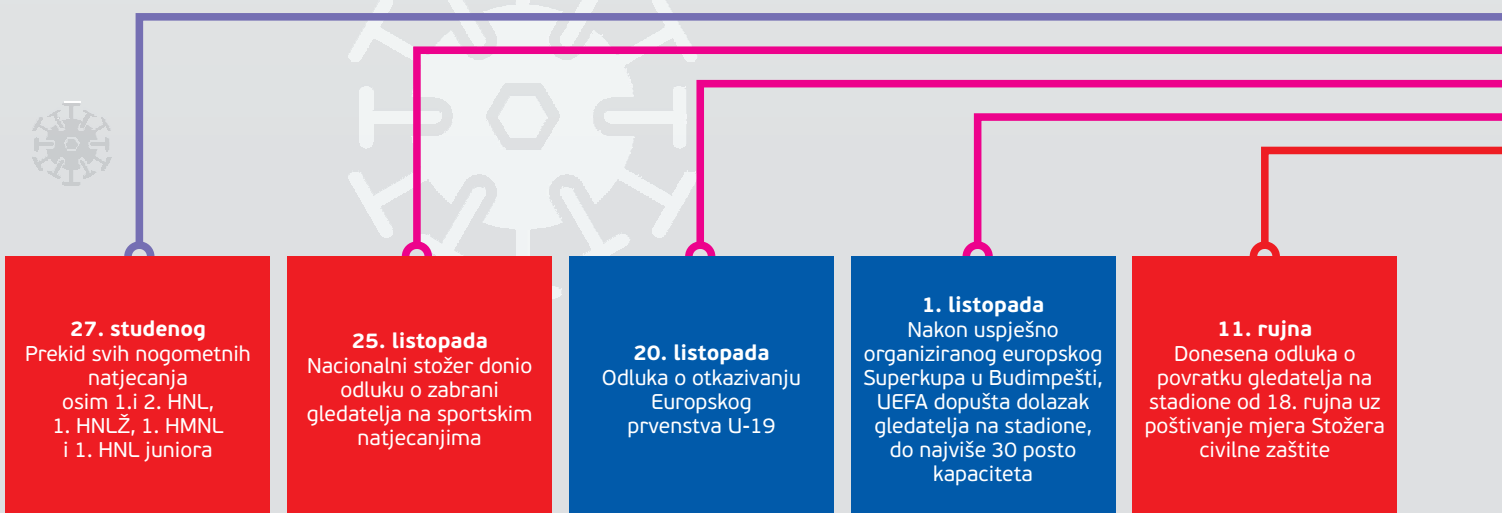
**27. studenog**
Prekid svih nogometnih natjecanja
osim 1.i 2. HNL,
1. HNLŽ, 1. HMNL
i 1. HNL juniora

**25. listopada**
Nacionalni stožer donio odluku o zabrani gledatelja na sportskim natjecanjima

**20. listopada**
Odluka o otkazivanju Europskog prvenstva U-19

**1. listopada**
Nakon uspješno organiziranog europskog Superkupa u Budimpešti, UEFA dopušta dolazak gledatelja na stadione, do najviše 30 posto kapaciteta

**11. rujna**
Donesena odluka o povratku gledatelja na stadione od 18. rujna uz poštivanje mjera Stožera civilne zaštite